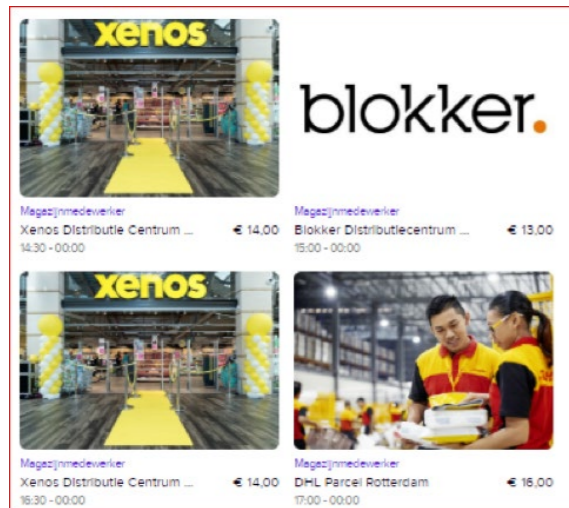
xenos

blokker.

Magazijnmedewerker
Xenos Distributie Centrum ... € 14,00
14:30 - 00:00

Magazijnmedewerker
Blokker Distributiecentrum ... € 13,00
15:00 - 00:00

xenos

Magazijnmedewerker
Xenos Distributie Centrum ... € 14,00
16:30 - 00:00

Magazijnmedewerker
DHL Parcel Rotterdam € 16,00
17:00 - 00:00